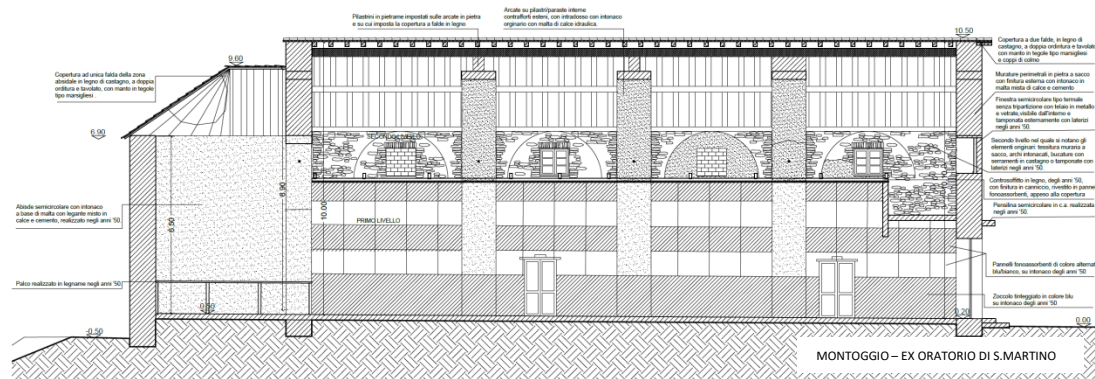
Pilastrini in pietrame impostati sulle arcate in pietra e su cui imposta la copertura a falde in legno

Arcate su pilastri/paraste interne contrafforti esterni, con intradosso con intonaco orginario con malta di calce idraulica

10.50

Copertura a due falde, in legno di castagno, a doppia orditura e tavolato, con manto in tegole tipo marsigliesi e coppi di colmo

9.60

Copertura ad unica falda della zona absidale in legno di castagno, a doppia orditura e tavolato, con manto in tegole tipo marsigliesi

Murature perimetrali in pietra a sacco con finitura esterna con intonaco in malta mista di calce e cemento

Finestra semicircolare tipo termale senza tripartizione con telaio in metallo e vetrate, visibile dall'interno e tamponata esternamente con laterizi negli anni '50

6.90

SECONDO LIVELLO

Secondo livello nel quale si notano gli elementi originari: tessitura muraria a sacco, archi intonacati, bucature con serramenti in castagno o tamponate con laterizi negli anni '50

4.90

Controsoffitto in legno, degli anni '50, con finitura in canniccio, rivestito in pannelli fonoassorbenti, appeso alla copertura

Abside semicircolare con intonaco a base di malta con legante misto in calce e cemento, realizzato negli anni '50.

10.00

PRIMO LIVELLO

Pensilina semicircolare in c.a. realizzata negli anni '50.

6.90

Pannelli fonoassorbenti di colore alternato blu/bianco, su intonaco degli anni '50

Palco realizzato in legname negli anni '50

0.50

Zoccolo tinteggiato in colore blu su intonaco degli anni '50

0.20

-0.50

0.00

MONTOGGIO – EX ORATORIO DI S.MARTINO